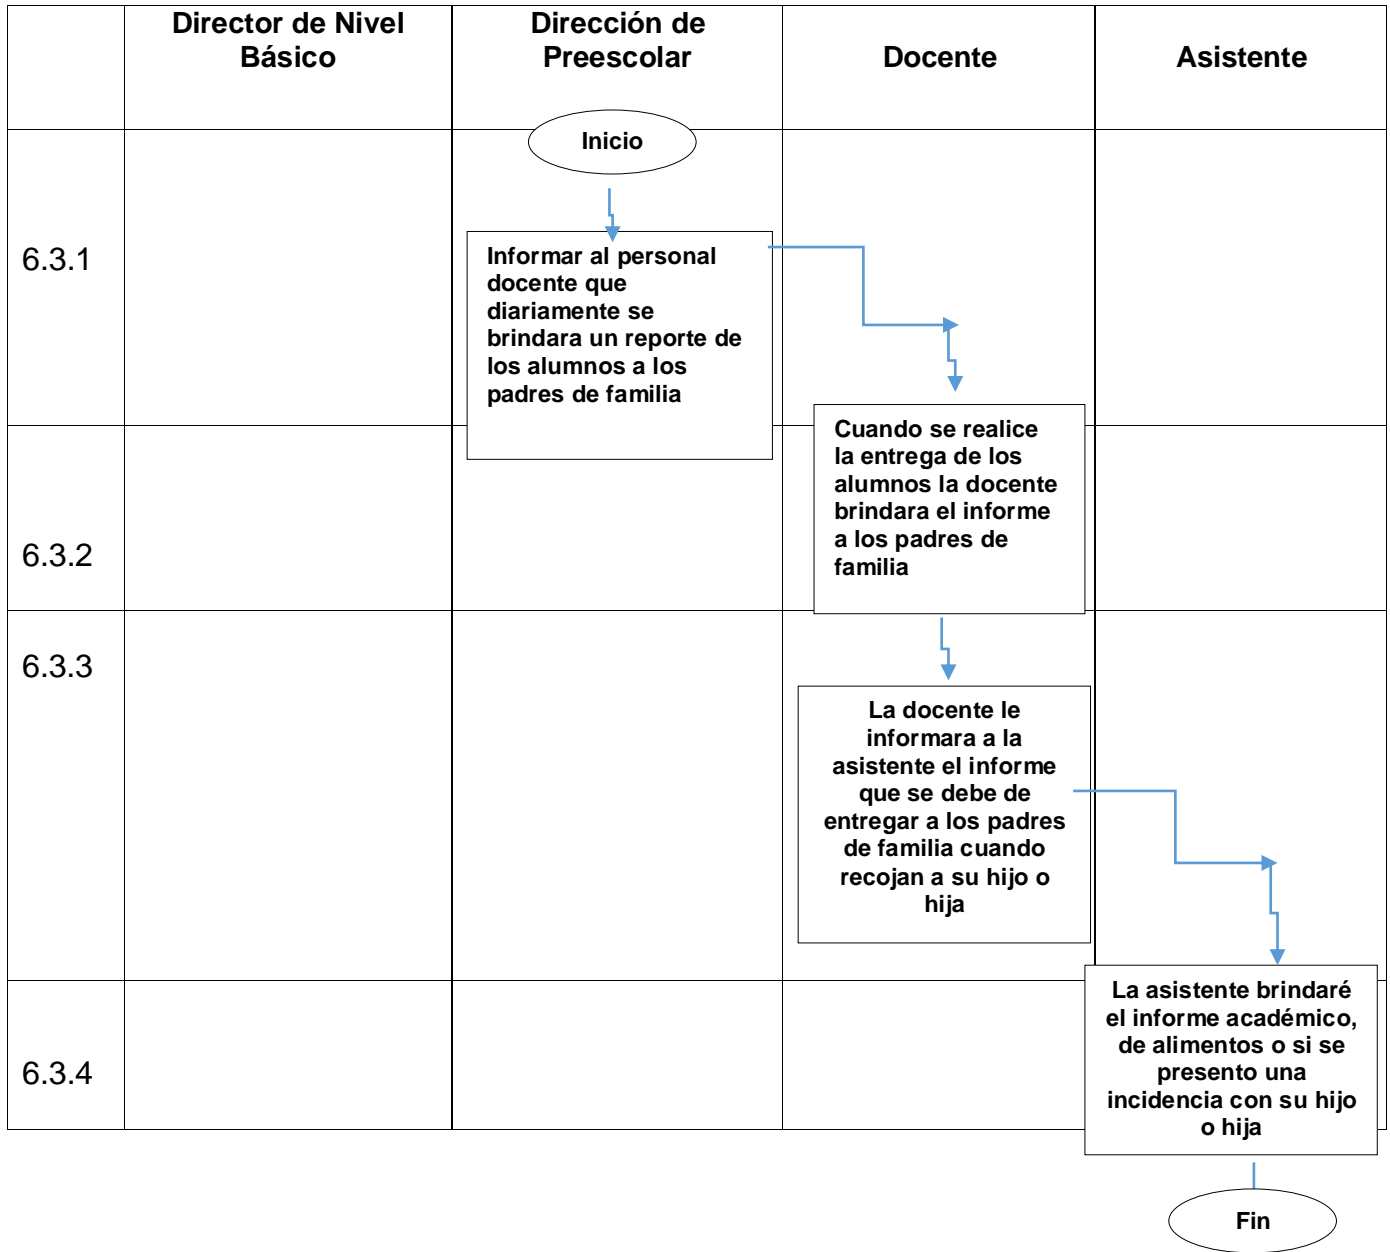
| | Director de Nivel Básico | Dirección de Preescolar | Docente | Asistente |
|---|---|---|---|---|
| 6.3.1 | | Inicio<br>Informar al personal docente que diariamente se brindara un reporte de los alumnos a los padres de familia | | |
| 6.3.2 | | | Cuando se realice la entrega de los alumnos la docente brindara el informe a los padres de familia | |
| 6.3.3 | | | La docente le informara a la asistente el informe que se debe de entregar a los padres de familia cuando recojan a su hijo o hija | |
| 6.3.4 | | | | La asistente brindaré el informe académico, de alimentos o si se presento una incidencia con su hijo o hija |

Fin